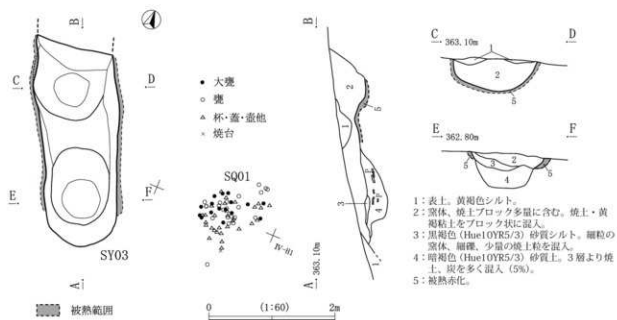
B
C
D
E
F
SY03
A
● 大甕
○ 甕
△ 杯・蓋・壺他
× 焼台
SQ01
IV-H1
B
2
1
5
3
A
363.10m
C 363.10m
D
2
5
E 362.80m
F
3 2
5
4
1：表土。黄褐色シルト。
2：窯体、焼土ブロック多量に含む。焼土・黄褐粘土をブロック状に混入。
3：黒褐色（Hue10YR5/3）砂質シルト。細粒の窯体、細礫、少量の焼土粒を混入。
4：暗褐色（Hue10YR5/3）砂質土。3層より焼土、炭を多く混入（5%）。
5：被熱赤化。
被熱範囲
0 (1:60) 2m